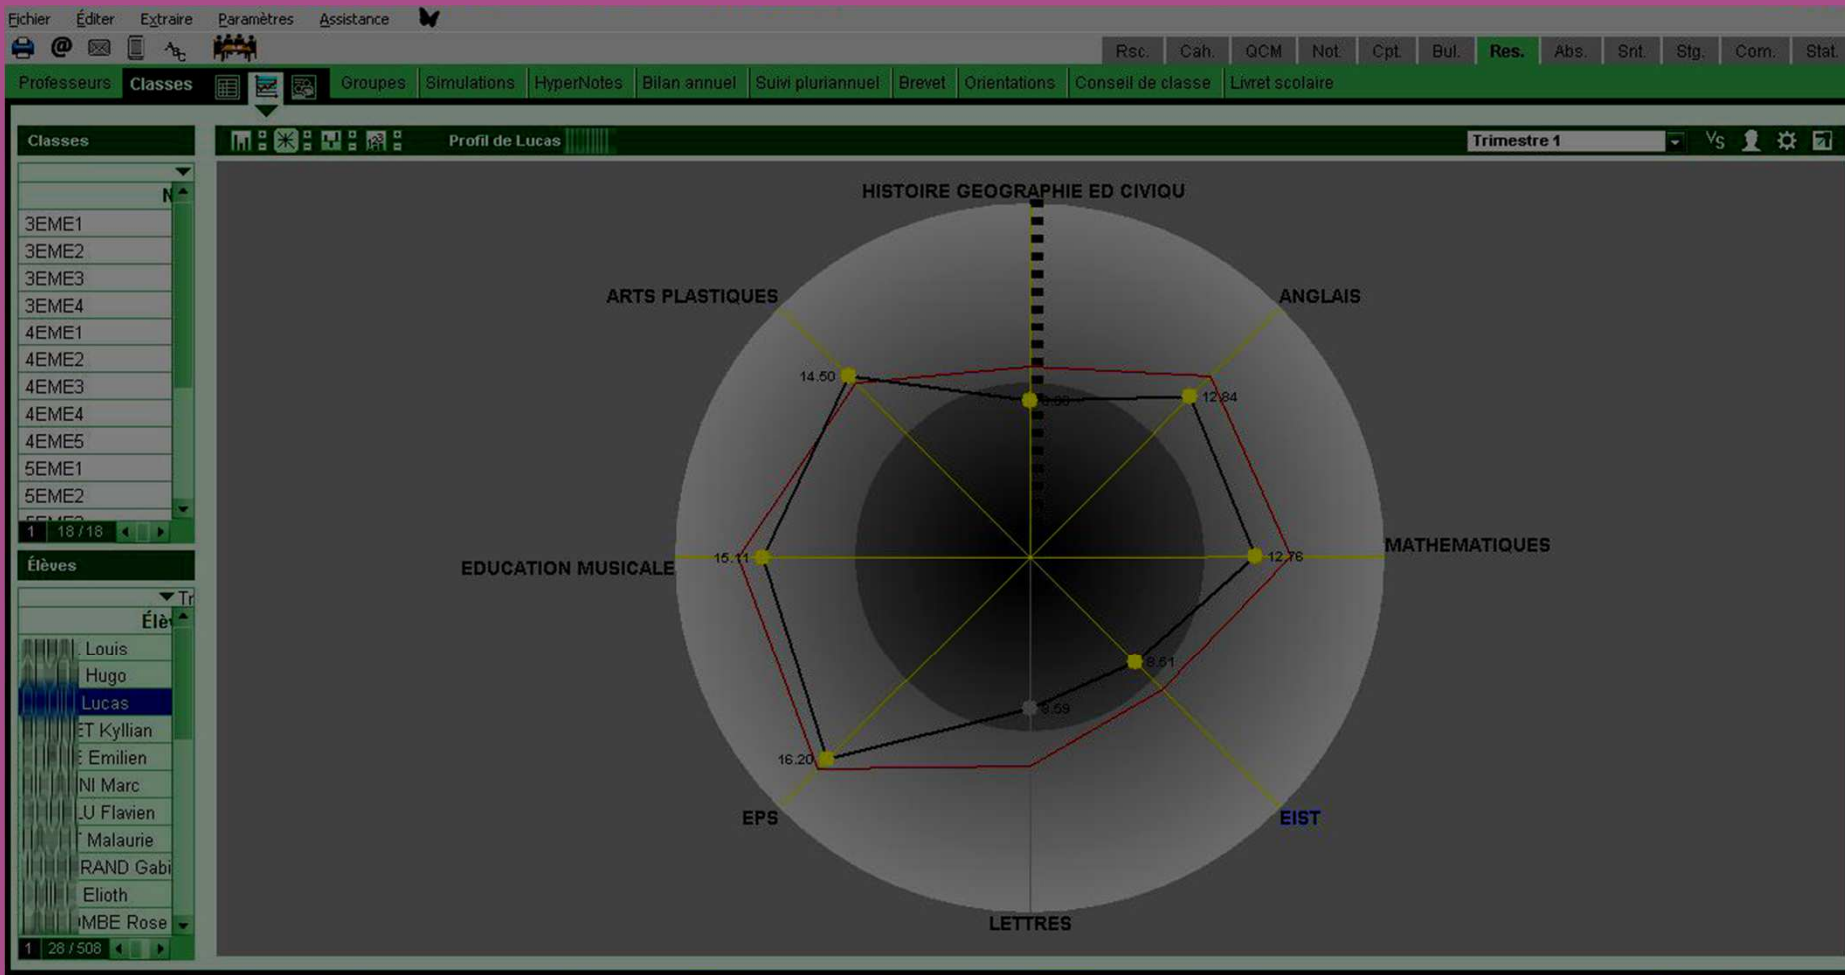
Fichier Éditer Extraire Paramètres Assistance

Rsc. Cah. QCM Not. Cpt. Bul. Res. Abs. Snt. Stg. Com. Stat.

Professeurs Classes Groupes Simulations HyperNotes Bilan annuel Suivi pluriannuel Brevet Orientations Conseil de classe Livret scolaire

Classes

N

3EME1
3EME2
3EME3
3EME4
4EME1
4EME2
4EME3
4EME4
4EME5
5EME1
5EME2

1 18 / 18

Élèves

Tr

Élè

Louis
Hugo
Lucas
ET Kyllian
E Emilien
NI Marc
LU Flavien
T Malaurie
RAND Gabi
Elioth
MBE Rose

1 28 / 508

Profil de Lucas

Trimestre 1

HISTOIRE GEOGRAPHIE ED CIVIQU

ARTS PLASTIQUES

ANGLAIS

MATHEMATIQUES

EDUCATION MUSICALE

EPS

EIST

LETTRES

14.50

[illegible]

12.84

15.11

12.76

8.61

9.59

16.20